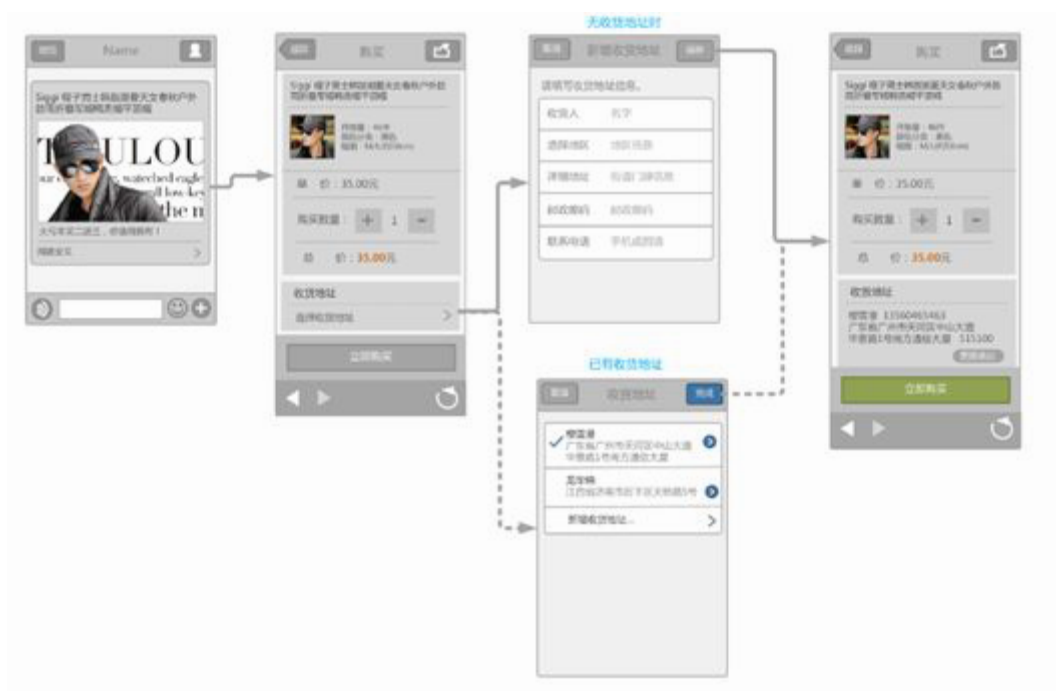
无收货地址时

Name

Siggi 帽子男士韩版潮夏天文春秋户外款可折叠写稿帽太阳帽平沿帽

TOULOU
watched eagle
the n

阅读全文

购买

Siggi 帽子男士韩版潮夏天文春秋户外款可折叠写稿帽太阳帽平沿帽

单　价：35.00元

购买数量：+ 1 −

总　价：35.00元

收货地址

选择收货地址

立即购买

新增收货地址

请填写收货地址信息。

收货人　名字

选择地区　地区信息

详细地址　街道门牌信息

邮政编码　邮政编码

联系电话　手机或固话

购买

Siggi 帽子男士韩版潮夏天文春秋户外款可折叠写稿帽太阳帽平沿帽

单　价：35.00元

购买数量：+ 1 −

总　价：35.00元

收货地址

樊雷著 13560465463
广东省广州市天河区中山大道
华景路1号南方通信大厦 515100

立即购买

已有收货地址

收货地址

广东省广州市天河区中山大道
华景路1号南方通信大厦

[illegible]

新增收货地址...